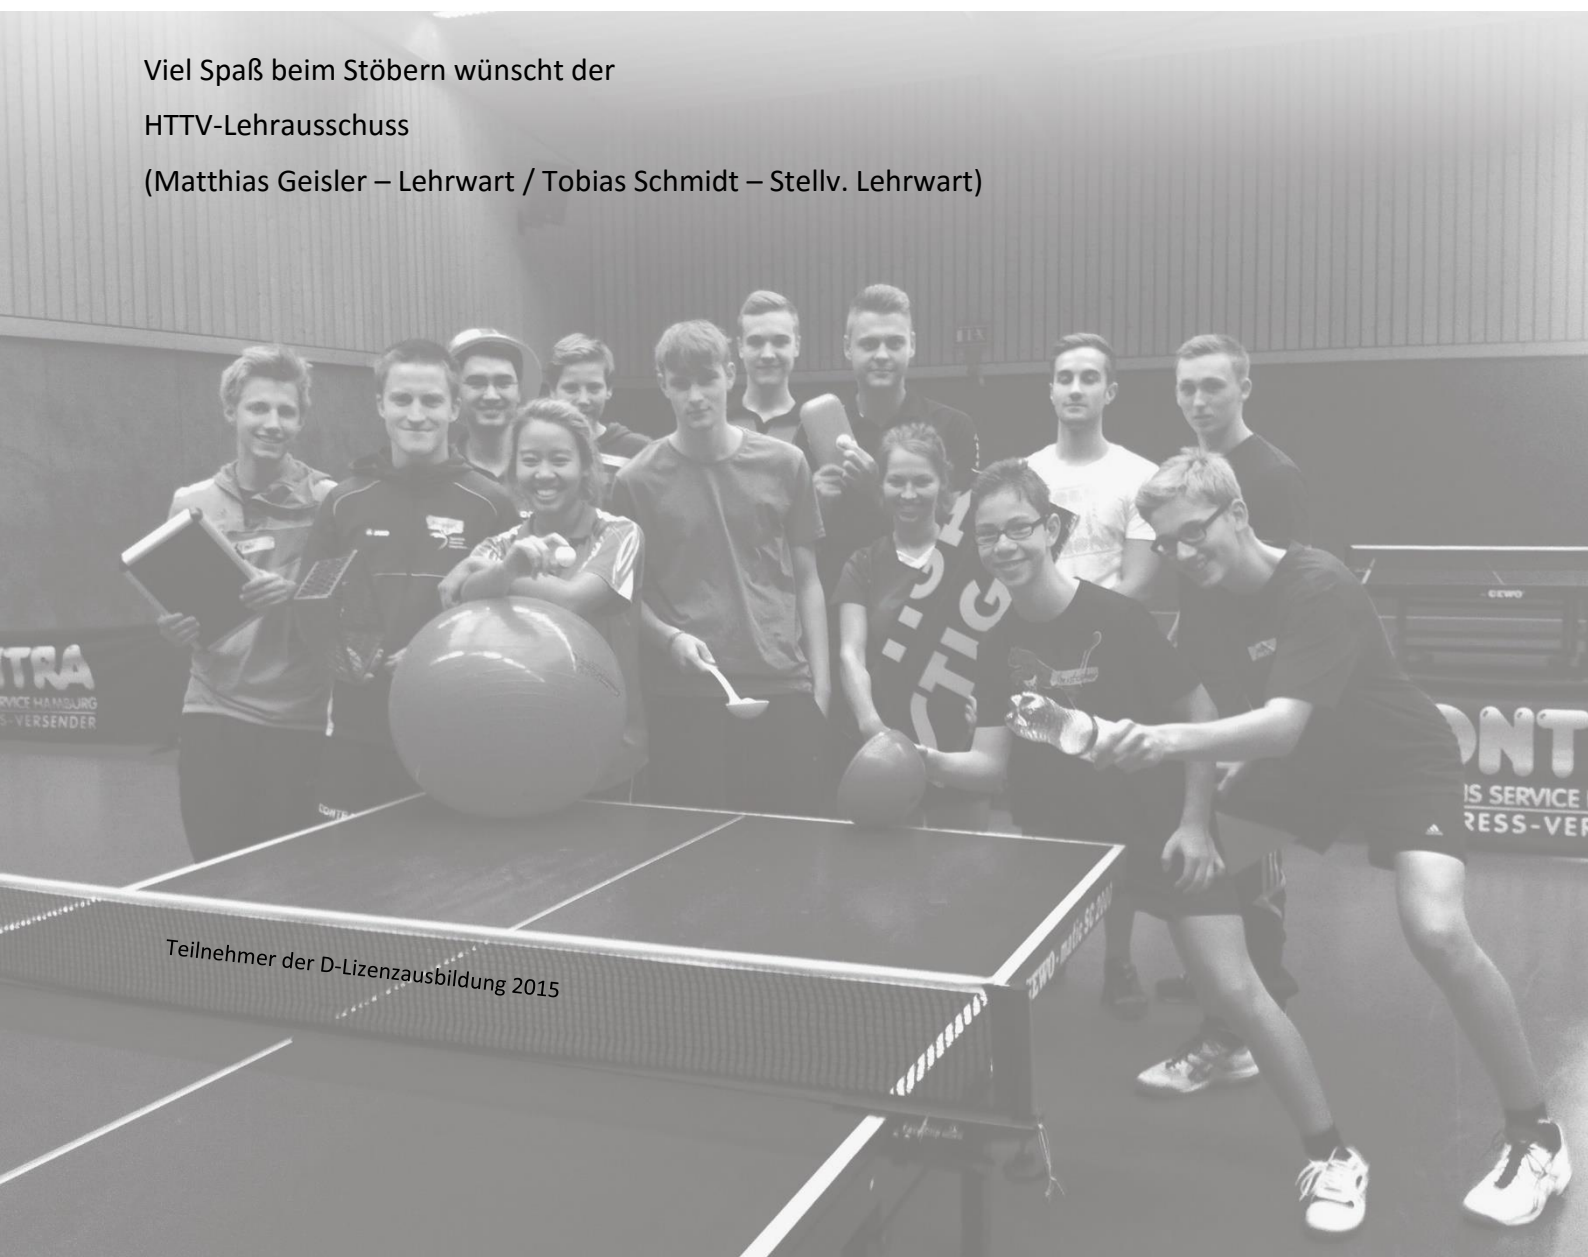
Viel Spaß beim Stöbern wünscht der

HTTV-Lehrausschuss

(Matthias Geisler – Lehrwart / Tobias Schmidt – Stellv. Lehrwart)

TRA
SERVICE HAMBURG
S-VERSENDER

ONT
IS SERVICE
RESS-VER

TIG

GEWO

Teilnehmer der D-Lizenzausbildung 2015